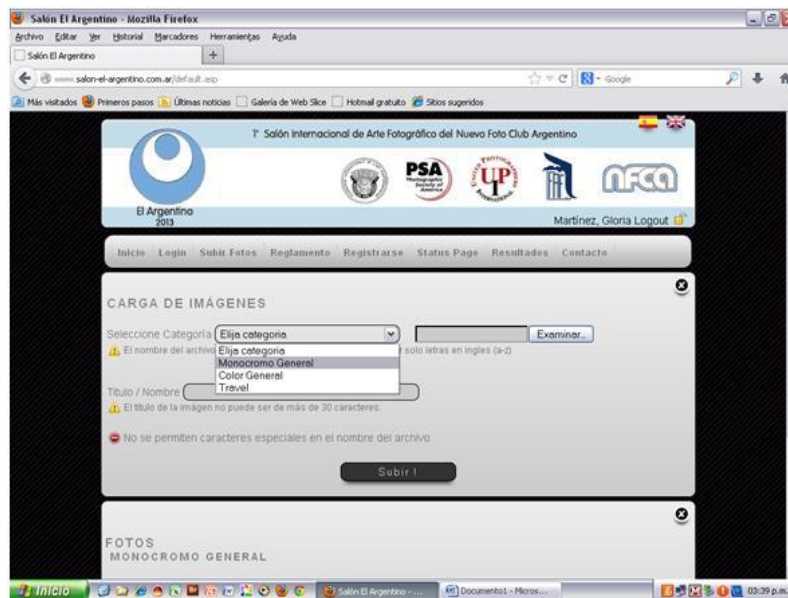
Salón El Argentino - Mozilla Firefox

Archivo Editar Ver Historial Marcadores Herramientas Ayuda

Salón El Argentino +

www.salon-el-argentino.com.ar/default.asp

Google

Más visitados Primeros pasos Últimas noticias Galería de Web Slice Hotmail gratuito Sitios sugeridos

1° Salón Internacional de Arte Fotográfico del Nuevo Foto Club Argentino

PSA Photographic Society of America

UP

NFCA

El Argentino 2013

Martínez, Gloria Logout

Inicio Login Subir Fotos Reglamento Registrarse Status Page Resultados Contacto

CARGA DE IMÁGENES

Seleccione Categoría Elija categoria

Examinar...

El nombre del archivo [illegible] solo letras en ingles (a-z)

Elija categoria
Monocromo General
Color General
Travel

Titulo / Nombre

El título de la imágen no puede ser de más de 30 caracteres.

No se permiten caracteres especiales en el nombre del archivo

Subir !

FOTOS
MONOCROMO GENERAL

Inicio

Salón El Argentino - ...

Documento1 - Micros...

03:39 p.m.